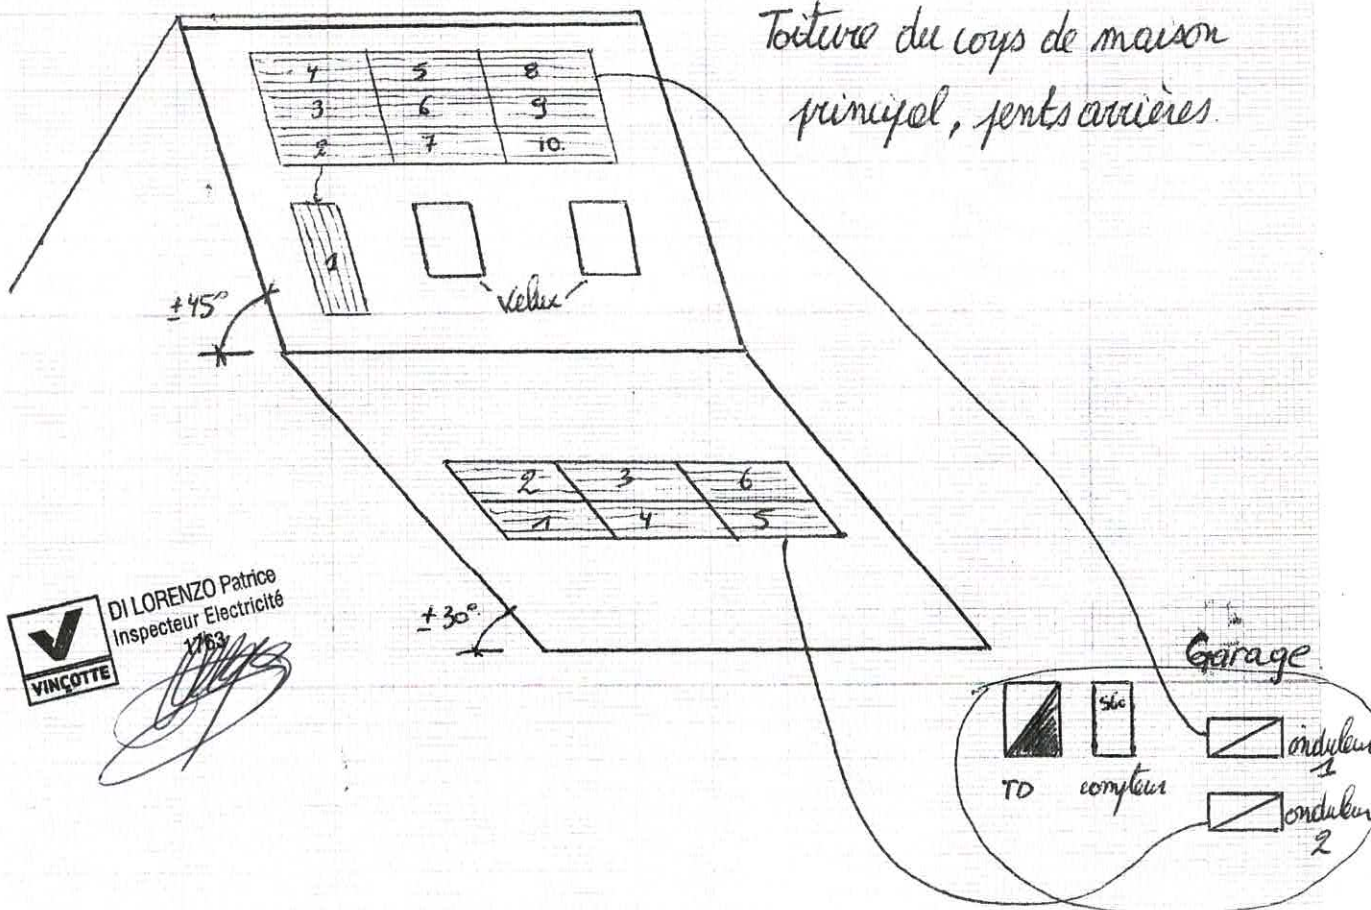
Toiture du corps de maison principal, pents arrières.

4
5
8
3
6
9
2
7
10.
1

velux

±45°

2
3
6
1
4
5

±30°

DI LORENZO Patrice
Inspecteur Electricité
1763
VINÇOTTE

Garage

TD
56c
compteur
onduleur 1
onduleur 2